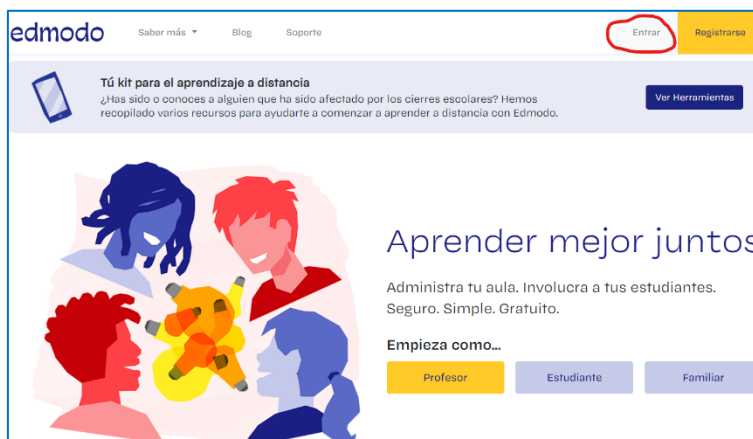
edmodo Saber más Blog Soporte Entrar Registrarse

Tú kit para el aprendizaje a distancia
¿Has sido o conoces a alguien que ha sido afectado por los cierres escolares? Hemos recopilado varios recursos para ayudarte a comenzar a aprender a distancia con Edmodo.

Ver Herramientas

Aprender mejor juntos

Administra tu aula. Involucra a tus estudiantes. Seguro. Simple. Gratuito.

Empieza como...

Profesor Estudiante Familiar